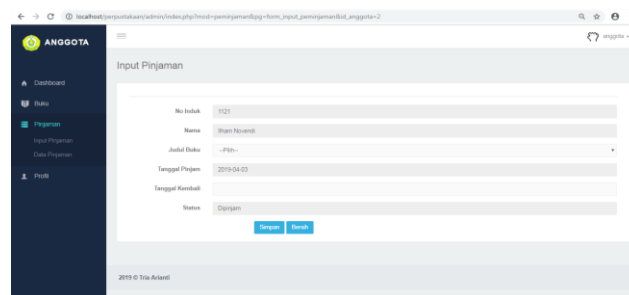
localhost/perpustakaan/admin/index.php?mod=peminjaman&pg=form_input_peminjaman&id_anggota=2

ANGGOTA

anggota

Dashboard

Buku

Pinjaman

Input Pinjaman

Data Pinjaman

Profil

Input Pinjaman

| | |
|---|---|
| No Induk | 1121 |
| Nama | Ilham Novandi |
| Judul Buku | --Pilih-- |
| Tanggal Pinjam | 2019-04-03 |
| Tanggal Kembali | |
| Status | Dipinjam |

Simpan Bersih

2019 © Tria Arlanti